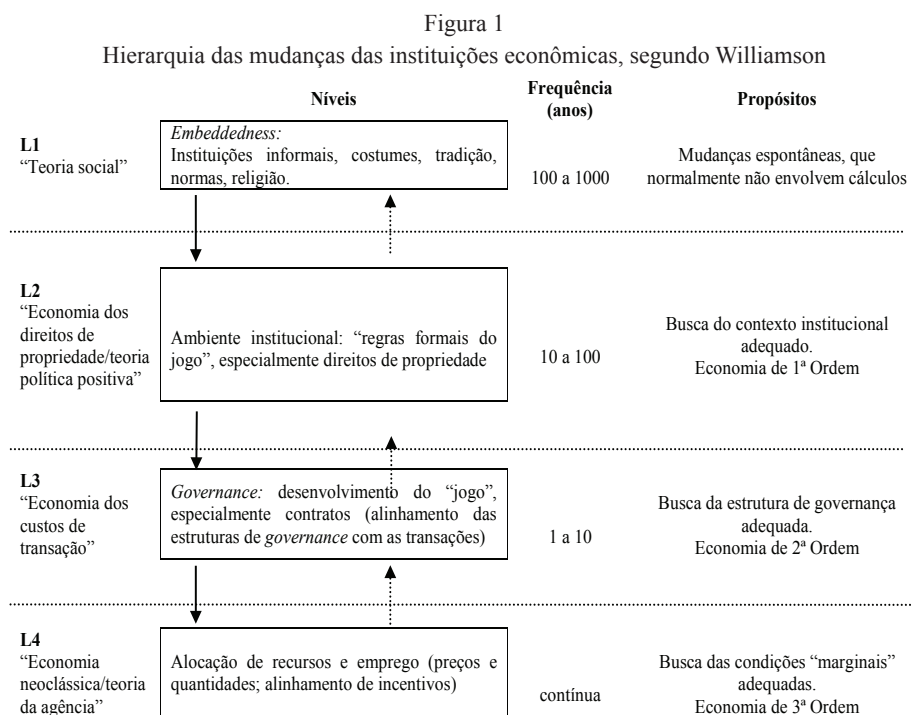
Figura 1
Hierarquia das mudanças das instituições econômicas, segundo Williamson

| | Níveis | Frequência (anos) | Propósitos |
|---|---|---|---|
| L1 "Teoria social" | *Embeddedness:* Instituições informais, costumes, tradição, normas, religião. | 100 a 1000 | Mudanças espontâneas, que normalmente não envolvem cálculos |
| L2 "Economia dos direitos de propriedade/teoria política positiva" | Ambiente institucional: "regras formais do jogo", especialmente direitos de propriedade | 10 a 100 | Busca do contexto institucional adequado. Economia de 1ª Ordem |
| L3 "Economia dos custos de transação" | *Governance:* desenvolvimento do "jogo", especialmente contratos (alinhamento das estruturas de *governance* com as transações) | 1 a 10 | Busca da estrutura de governança adequada. Economia de 2ª Ordem |
| L4 "Economia neoclássica/teoria da agência" | Alocação de recursos e emprego (preços e quantidades; alinhamento de incentivos) | contínua | Busca das condições "marginais" adequadas. Economia de 3ª Ordem |